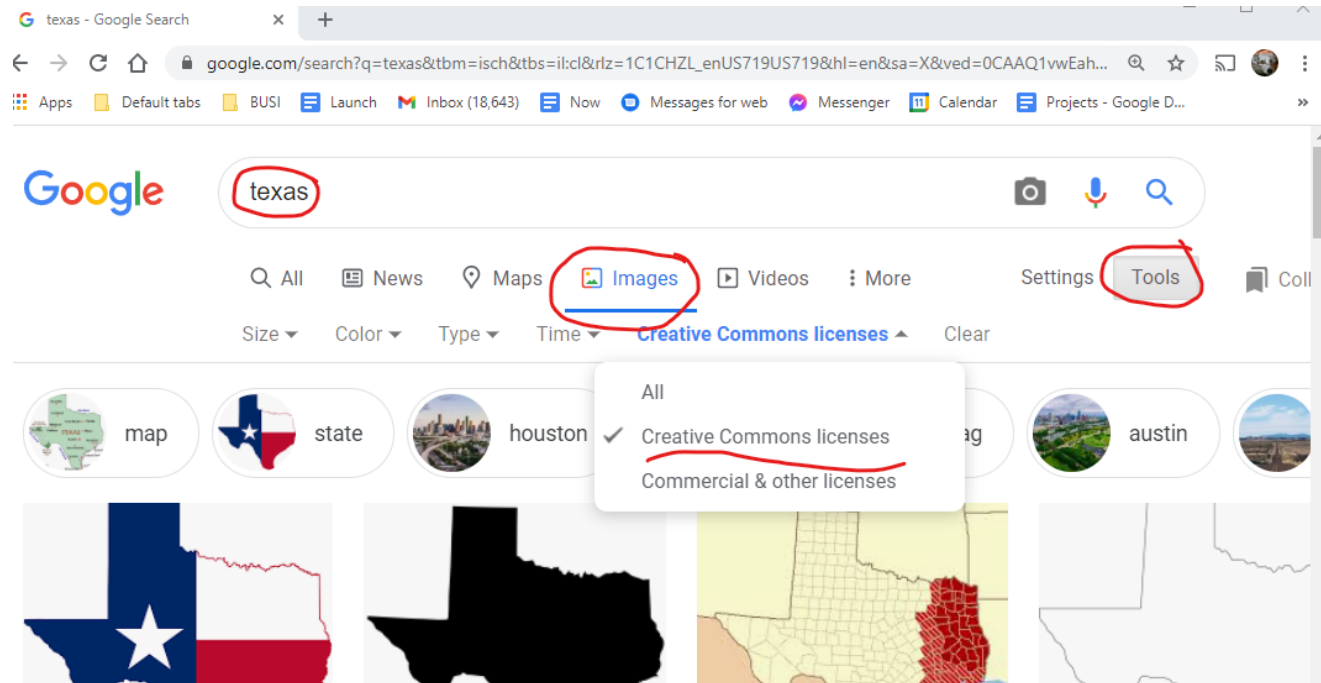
texas - Google Search ×

google.com/search?q=texas&tbm=isch&tbs=il:cl&rlz=1C1CHZL_enUS719US719&hl=en&sa=X&ved=0CAAQ1vwEah...

Apps Default tabs BUSI Launch Inbox (18,643) Now Messages for web Messenger Calendar Projects - Google D... »

Google

texas

All News Maps Images Videos More Settings Tools Coll

Size Color Type Time Creative Commons licenses Clear

All
Creative Commons licenses
Commercial & other licenses

map state houston ag austin

TEXAS